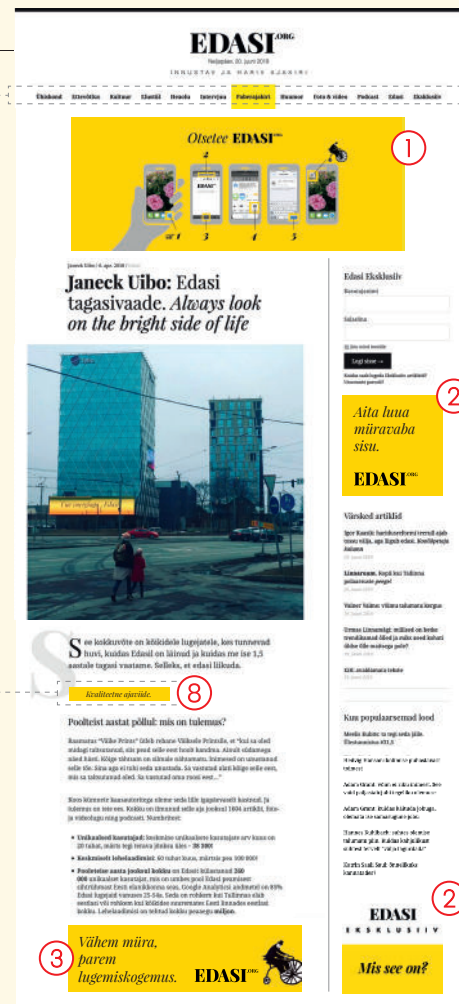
Ühiskond Ettevõtlus Kultuur Elustiil Hoovis Intervjuu Pühendajad Huumor Foto & video Podcast Edasi Eksklusiiv

EDASI.ORG

Neljapäev, 20. juuni 2019

INNUSTAV JA HARIV KAASAS

Olsetee EDASI.ORG

1

2 3 4 5

Janeck Uibo: Edasi tagasivaade. Always look on the bright side of life

Edasi Eksklusiiv

Kasutajanimi

Salasõna

Logi sisse →

2

Aita luua müravaba sisu.

EDASI.ORG

Värsked artiklid

See kokkuvõte on lehitsiidele lugejatele, kes tunnevad huvi, kuidas Edasil on läinud ja kuidas me ise 1,5 aastale tagasi vaatame. Selleks, et edasi liikuda.

Kvaliteetne ajaviide.

8

Poolteist aastat põllul: mis on tulemus?

Unikaalsed kasutajad:
Keskmiselt lehekülastusi:
Positiivne aasta jooksul kokku

Kuu populaarsemad lood

2

EDASI

EKSKLUSIIV

Mis see on?

3

Vähem müra, parem lugemiskogemus.

EDASI.ORG